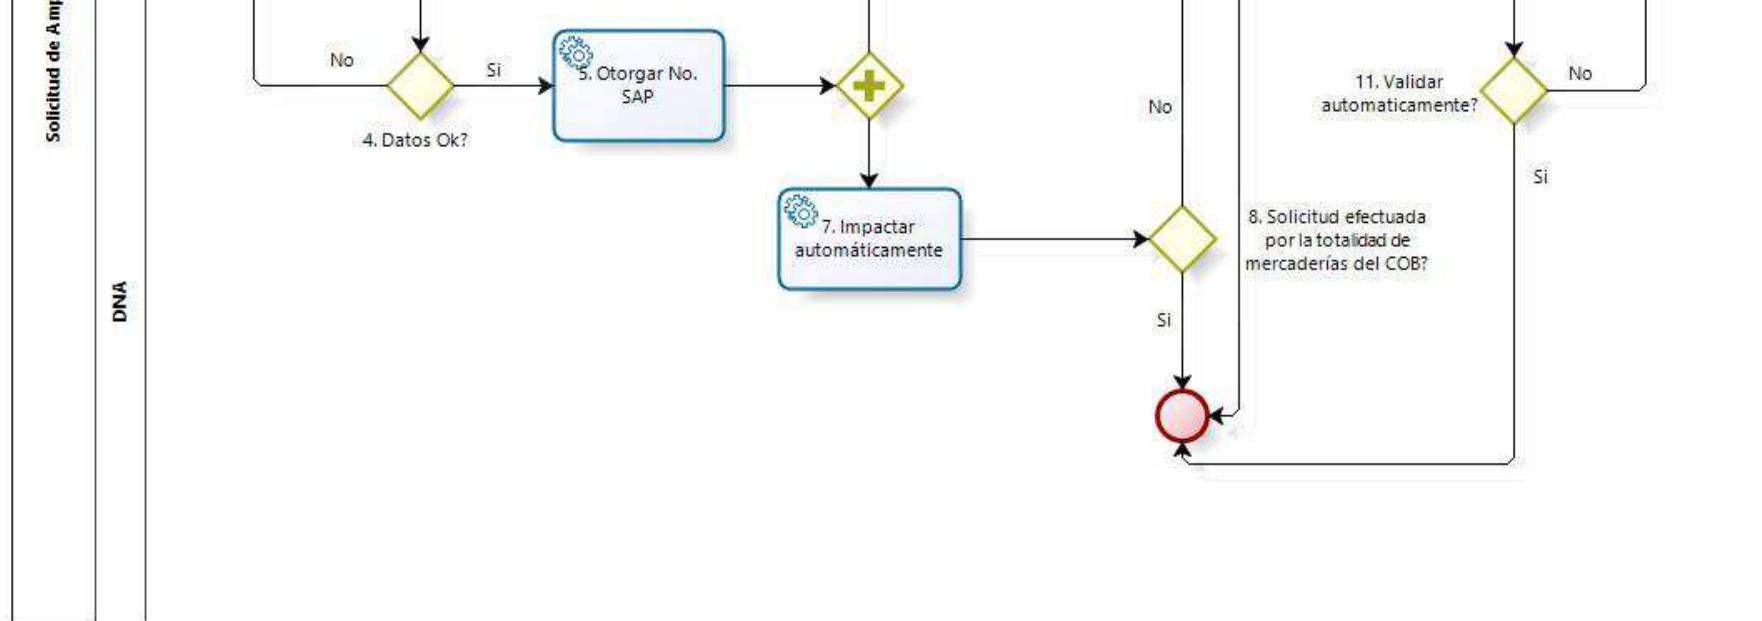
Solicitud de Am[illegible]

DNA

No

Si

5. Otorgar No. SAP

4. Datos Ok?

7. Impactar automáticamente

No

8. Solicitud efectuada por la totalidad de mercaderías del COB?

Si

11. Validar automaticamente?

No

Si